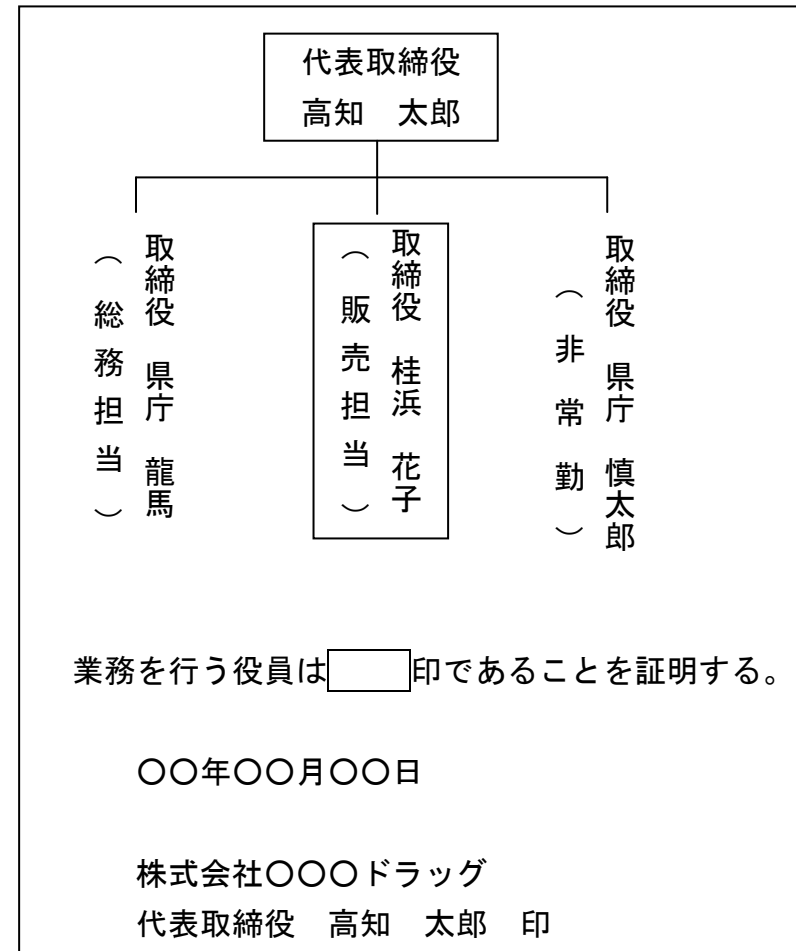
代表取締役
高知　太郎

取締役　県庁　龍馬
（総務担当）

取締役　桂浜　花子
（販売担当）

取締役　県庁　慎太郎
（非常勤）

業務を行う役員は　　　印であることを証明する。

○○年○○月○○日

株式会社○○○ドラッグ
代表取締役　高知　太郎　印